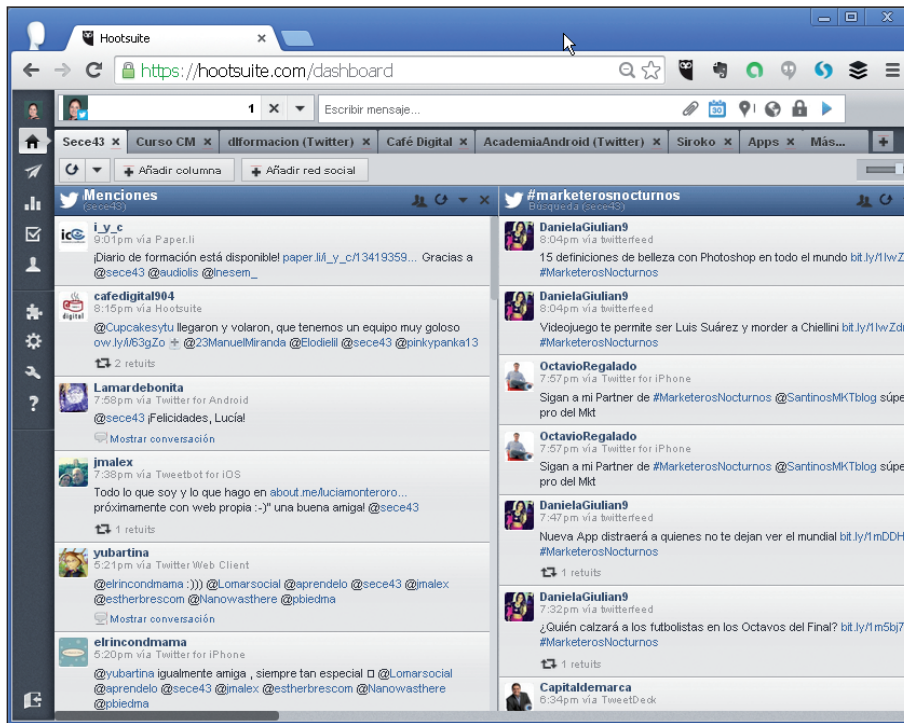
Hootsuite

https://hootsuite.com/dashboard

1

Escribir mensaje...

Sece43 | Curso CM | dlformacion (Twitter) | Café Digital | AcademiaAndroid (Twitter) | Siroko | Apps | Más...

Añadir columna | Añadir red social

Menciones
(sece43)

i_y_c
9:01pm via Paper.li
¡Diario de formación está disponible! paper.li/i_y_c/13419359... Gracias a @sece43 @audiolis @Inesem_

cafedigital904
8:15pm via Hootsuite
@Cupcakesytu llegaron y volaron, que tenemos un equipo muy goloso ow.ly/i/63gZo @23ManuelMiranda @Elodielil @sece43 @pinkypanka13
2 retuits

Lamardebonita
7:58pm via Twitter for Android
@sece43 ¡Felicidades, Lucía!
Mostrar conversación

jmalex
7:38pm via Tweetbot for iOS
Todo lo que soy y lo que hago en about.me/luciamonteroro... próximamente con web propia :-)" una buena amiga! @sece43
1 retuits

yubartina
5:21pm via Twitter Web Client
@elrincondmama :))) @Lomarsocial @aprendelo @sece43 @jmalex @estherbrescom @Nanowasthere @pbiedma
Mostrar conversación

elrincondmama
5:20pm via Twitter for iPhone
@yubartina igualmente amiga , siempre tan especial □ @Lomarsocial @aprendelo @sece43 @jmalex @estherbrescom @Nanowasthere @pbiedma

#marketerosnocturnos
Búsqueda (sece43)

DanielaGiulian9
8:04pm via twitterfeed
15 definiciones de belleza con Photoshop en todo el mundo bit.ly/1IwZ
#MarketerosNocturnos

DanielaGiulian9
8:04pm via twitterfeed
Videojuego te permite ser Luis Suárez y morder a Chiellini bit.ly/1IwZd
#MarketerosNocturnos

OctavioRegalado
7:57pm via Twitter for iPhone
Sigan a mi Partner de #MarketerosNocturnos @SantinosMKTblog súpe pro del Mkt

OctavioRegalado
7:57pm via Twitter for iPhone
Sigan a mi Partner de #MarketerosNocturnos @SantinosMKTblog súpe pro del Mkt

DanielaGiulian9
7:47pm via twitterfeed
Nueva App distraerá a quienes no te dejan ver el mundial bit.ly/1mDDH
#MarketerosNocturnos
1 retuits

DanielaGiulian9
7:32pm via twitterfeed
¿Quién calzará a los futbolistas en los Octavos del Final? bit.ly/1m5bj7
#MarketerosNocturnos
1 retuits

Capitaldemarca
6:34pm via TweetDeck